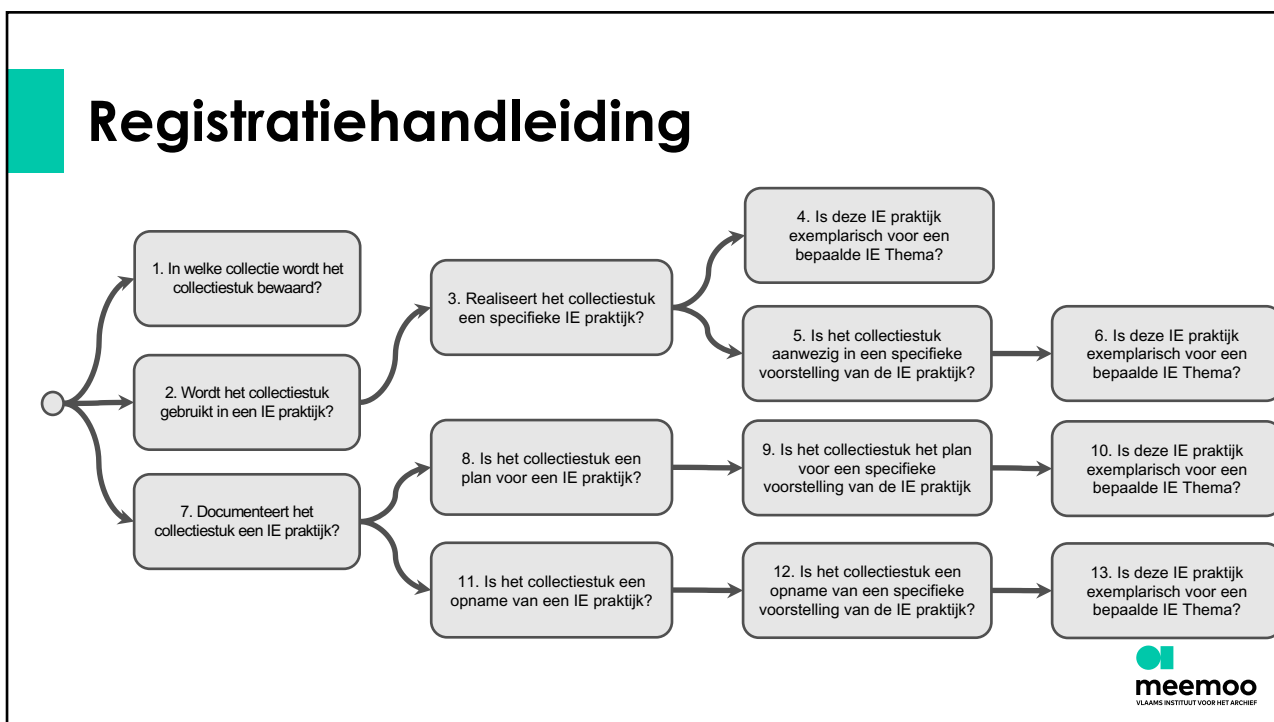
Registratiehandleiding

1. In welke collectie wordt het collectiestuk bewaard?

2. Wordt het collectiestuk gebruikt in een IE praktijk?

3. Realiseert het collectiestuk een specifieke IE praktijk?

4. Is deze IE praktijk exemplarisch voor een bepaalde IE Thema?

5. Is het collectiestuk aanwezig in een specifieke voorstelling van de IE praktijk?

6. Is deze IE praktijk exemplarisch voor een bepaalde IE Thema?

7. Documenteert het collectiestuk een IE praktijk?

8. Is het collectiestuk een plan voor een IE praktijk?

9. Is het collectiestuk het plan voor een specifieke voorstelling van de IE praktijk

10. Is deze IE praktijk exemplarisch voor een bepaalde IE Thema?

11. Is het collectiestuk een opname van een IE praktijk?

12. Is het collectiestuk een opname van een specifieke voorstelling van de IE praktijk?

13. Is deze IE praktijk exemplarisch voor een bepaalde IE Thema?

meemoo
VLAAMS INSTITUUT VOOR HET ARCHIEF